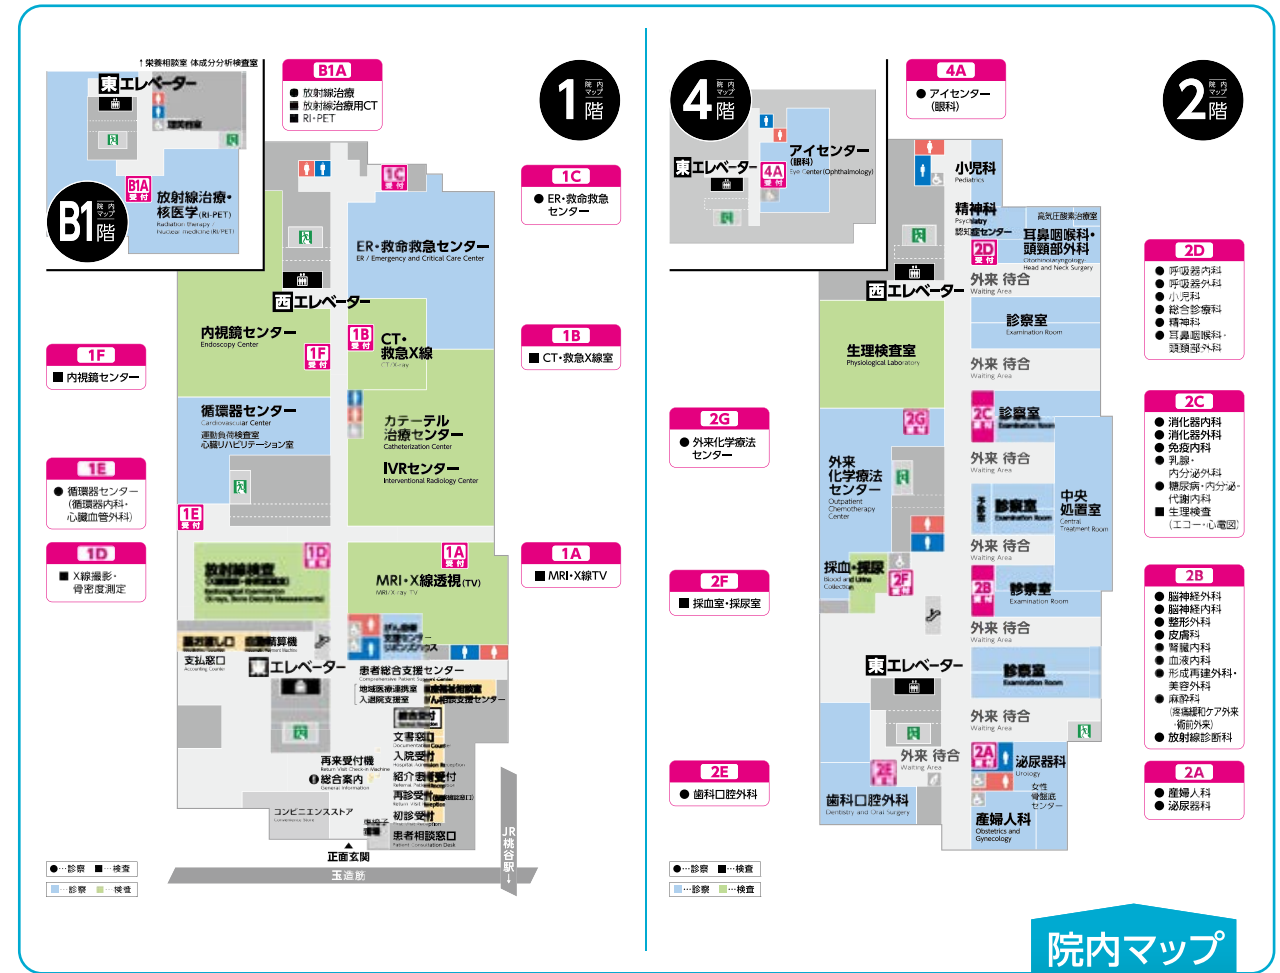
↑栄養相談室 体成分分析検査室

東エレベーター

B1 院内マップ 階

B1A 受付

放射線治療・核医学(RI-PET)
Radiation therapy Nuclear medicine (RI-PET)

B1A
● 放射線治療
■ 放射線治療用CT
■ RI-PET

1 院内マップ 階

1C 受付

ER・救命救急センター
ER / Emergency and Critical Care Center

1C
● ER・救命救急センター

西エレベーター

内視鏡センター
Endoscopy Center

1F 受付

1B 受付

CT・救急X線
CT/X-ray

1B
■ CT・救急X線室

1F
■ 内視鏡センター

循環器センター
Cardiovascular Center
運動負荷検査室
心臓リハビリテーション室

カテーテル治療センター
Catheterization Center

IVRセンター
Interventional Radiology Center

1E
● 循環器センター(循環器内科・心臓血管外科)

1E 受付

1D
■ X線撮影・骨密度測定

1D 受付

放射線検査
(X線撮影・骨密度測定)
Radiological Examination (X-rays, Bone Density Measurement)

1A 受付

MRI・X線透視(TV)
MRI/X-ray TV

1A
■ MRI・X線TV

がん診療支援センター
がんゲノム外来

自動精算機
支払窓口
Accounting Counter

東エレベーター

患者総合支援センター
Comprehensive Patient Support Center
地域医療連携室
入退院支援室
看護相談室
がん相談支援センター

書類受付
文書窓口
Documentation Counter
入院受付
Hospital Admission Reception
再来受付機
Return Visit Check-in Machine
総合案内
General Information
紹介受付
Referral Patient Reception
再診受付
Return Visit Reception
初診受付
First Visit Reception
患者相談窓口
Patient Consultation Desk

コンビニエンスストア
Convenience Store

正面玄関

玉造筋

JR桃谷駅

●…診察 ■…検査
…診察 …検査

4 院内マップ 階

東エレベーター

4A 受付

アイセンター(眼科)
Eye Center (Ophthalmology)

4A
● アイセンター(眼科)

2 院内マップ 階

小児科
Pediatrics

精神科
Psychiatry
認知症センター

高気圧酸素治療室

耳鼻咽喉科・頭頸部外科
Otorhinolaryngology Head and Neck Surgery

2D 受付

外来 待合
Waiting Area

西エレベーター

2D
● 呼吸器内科
● 呼吸器外科
● 小児科
● 総合診療科
● 精神科
● 耳鼻咽喉科・頭頸部外科

診察室
Examination Room

生理検査室
Physiological Laboratory

外来 待合
Waiting Area

2G
● 外来化学療法センター

2G 受付

2C 受付

診察室
Examination Room

2C
● 消化器内科
● 消化器外科
● 免疫内科
● 乳腺・内分泌外科
● 糖尿病・内分泌・代謝内科
■ 生理検査(エコー・心電図)

外来化学療法センター
Outpatient Chemotherapy Center

外来 待合
Waiting Area

診察室
Examination Room

中央処置室
Central Treatment Room

外来 待合
Waiting Area

採血・採尿
Blood and Urine Collection

2F 受付

2F
■ 採血室・採尿室

2B 受付

診察室
Examination Room

2B
● 脳神経外科
● 脳神経内科
● 整形外科
● 皮膚科
● 腎臓内科
● 血液内科
● 形成再建外科・美容外科
● 麻酔科(疼痛緩和ケア外来・術前外来)
● 放射線診断科

外来 待合
Waiting Area

東エレベーター

診察室
Examination Room

外来 待合
Waiting Area

外来 待合
Waiting Area

2E 受付

2A 受付

泌尿器科
Urology

女性骨盤底センター

2E
● 歯科口腔外科

歯科口腔外科
Dentistry and Oral Surgery

産婦人科
Obstetrics and Gynecology

2A
● 産婦人科
● 泌尿器科

●…診察 ■…検査
…診察 …検査

院内マップ